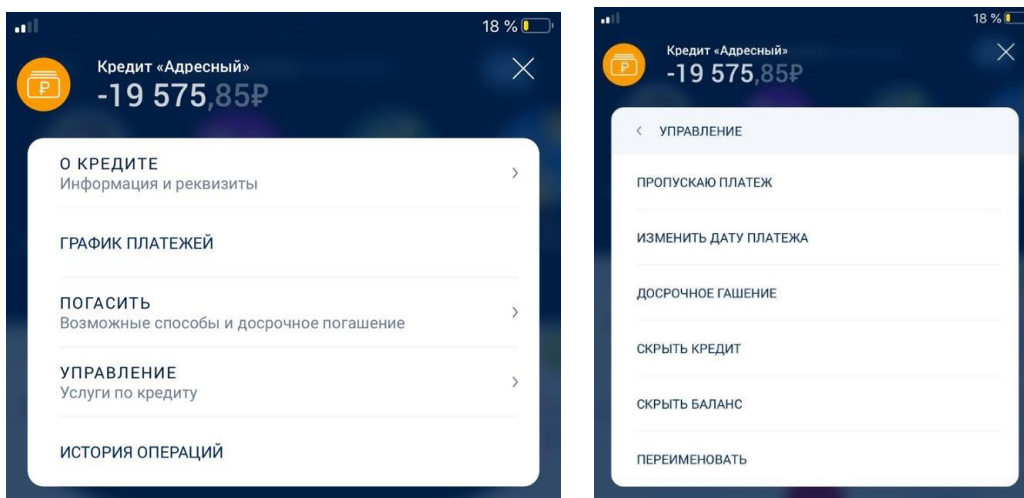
18 %

Кредит «Адресный»
-19 575,85₽

О КРЕДИТЕ
Информация и реквизиты

ГРАФИК ПЛАТЕЖЕЙ

ПОГАСИТЬ
Возможные способы и досрочное погашение

УПРАВЛЕНИЕ
Услуги по кредиту

ИСТОРИЯ ОПЕРАЦИЙ

18 %

Кредит «Адресный»
-19 575,85₽

УПРАВЛЕНИЕ

ПРОПУСКАЮ ПЛАТЕЖ

ИЗМЕНИТЬ ДАТУ ПЛАТЕЖА

ДОСРОЧНОЕ ГАШЕНИЕ

СКРЫТЬ КРЕДИТ

СКРЫТЬ БАЛАНС

ПЕРЕИМЕНОВАТЬ